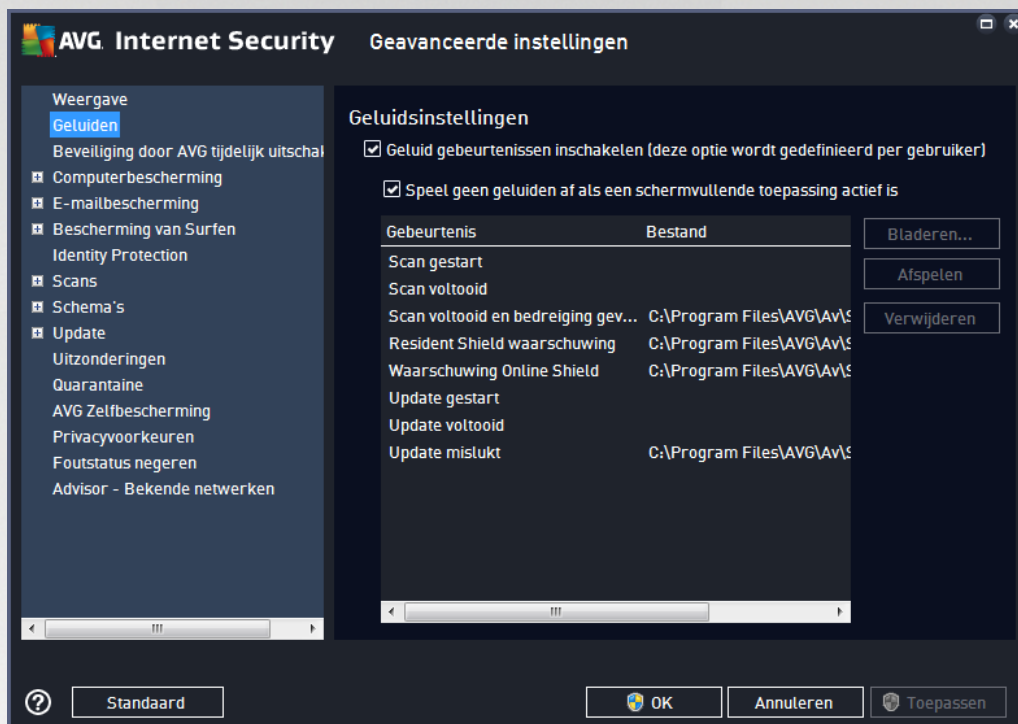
AVG. Internet Security   Geavanceerde instellingen

Weergave
Geluiden
Beveiliging door AVG tijdelijk uitschal
Computerbescherming
E-mailbescherming
Bescherming van Surfen
Identity Protection
Scans
Schema's
Update
Uitzonderingen
Quarantaine
AVG Zelfbescherming
Privacyvoorkeuren
Foutstatus negeren
Advisor - Bekende netwerken

Geluidsinstellingen

☑ Geluid gebeurtenissen inschakelen (deze optie wordt gedefinieerd per gebruiker)

☑ Speel geen geluiden af als een schermvullende toepassing actief is

| Gebeurtenis | Bestand |
|---|---|
| Scan gestart | |
| Scan voltooid | |
| Scan voltooid en bedreiging gev... | C:\Program Files\AVG\Av\S |
| Resident Shield waarschuwing | C:\Program Files\AVG\Av\S |
| Waarschuwing Online Shield | C:\Program Files\AVG\Av\S |
| Update gestart | |
| Update voltooid | |
| Update mislukt | C:\Program Files\AVG\Av\S |

Bladeren...
Afspelen
Verwijderen

Standaard
OK
Annuleren
Toepassen